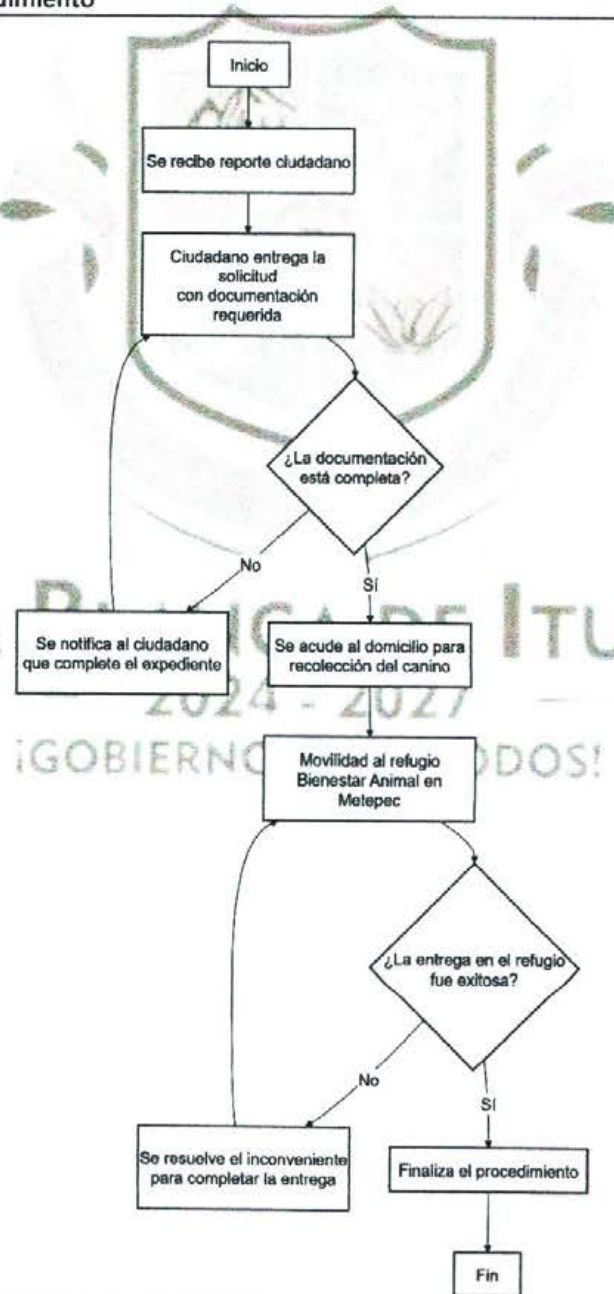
dimiento

Inicio

Se recibe reporte ciudadano

Ciudadano entrega la solicitud con documentación requerida

¿La documentación está completa?

No

Sí

Se notifica al ciudadano que complete el expediente

Se acude al domicilio para recolección del canino

Movilidad al refugio Bienestar Animal en Metepec

¿La entrega en el refugio fue exitosa?

No

Sí

Se resuelve el inconveniente para completar la entrega

Finaliza el procedimiento

Fin

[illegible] CADE ITU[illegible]
2024 - 2027
¡GOBIERNO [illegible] ODOS!